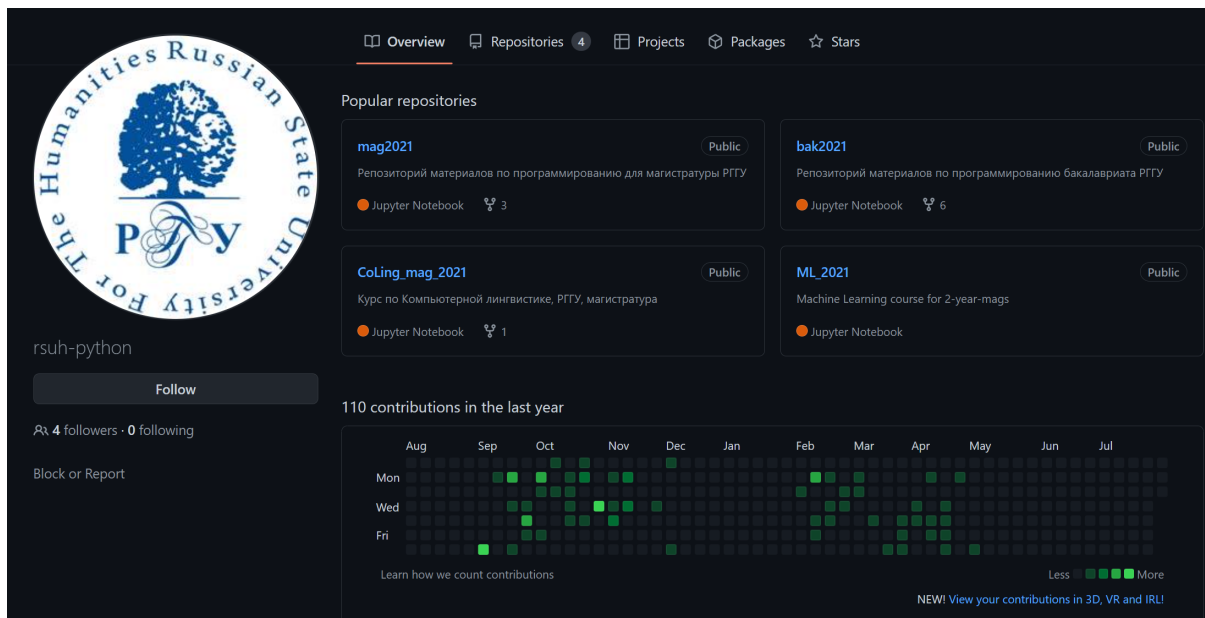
Overview Repositories 4 Projects Packages Stars

Russian State University For The Humanities
РГГУ

rsuh-python

Follow

4 followers · 0 following

Block or Report

Popular repositories

mag2021 Public
Репозиторий материалов по программированию для магистратуры РГГУ
Jupyter Notebook 3

bak2021 Public
Репозиторий материалов по программированию бакалавриата РГГУ
Jupyter Notebook 6

CoLing_mag_2021 Public
Курс по Компьютерной лингвистике, РГГУ, магистратура
Jupyter Notebook 1

ML_2021 Public
Machine Learning course for 2-year-mags
Jupyter Notebook

110 contributions in the last year

Aug Sep Oct Nov Dec Jan Feb Mar Apr May Jun Jul

Mon
Wed
Fri

Learn how we count contributions

Less More

NEW! View your contributions in 3D, VR and IRL!